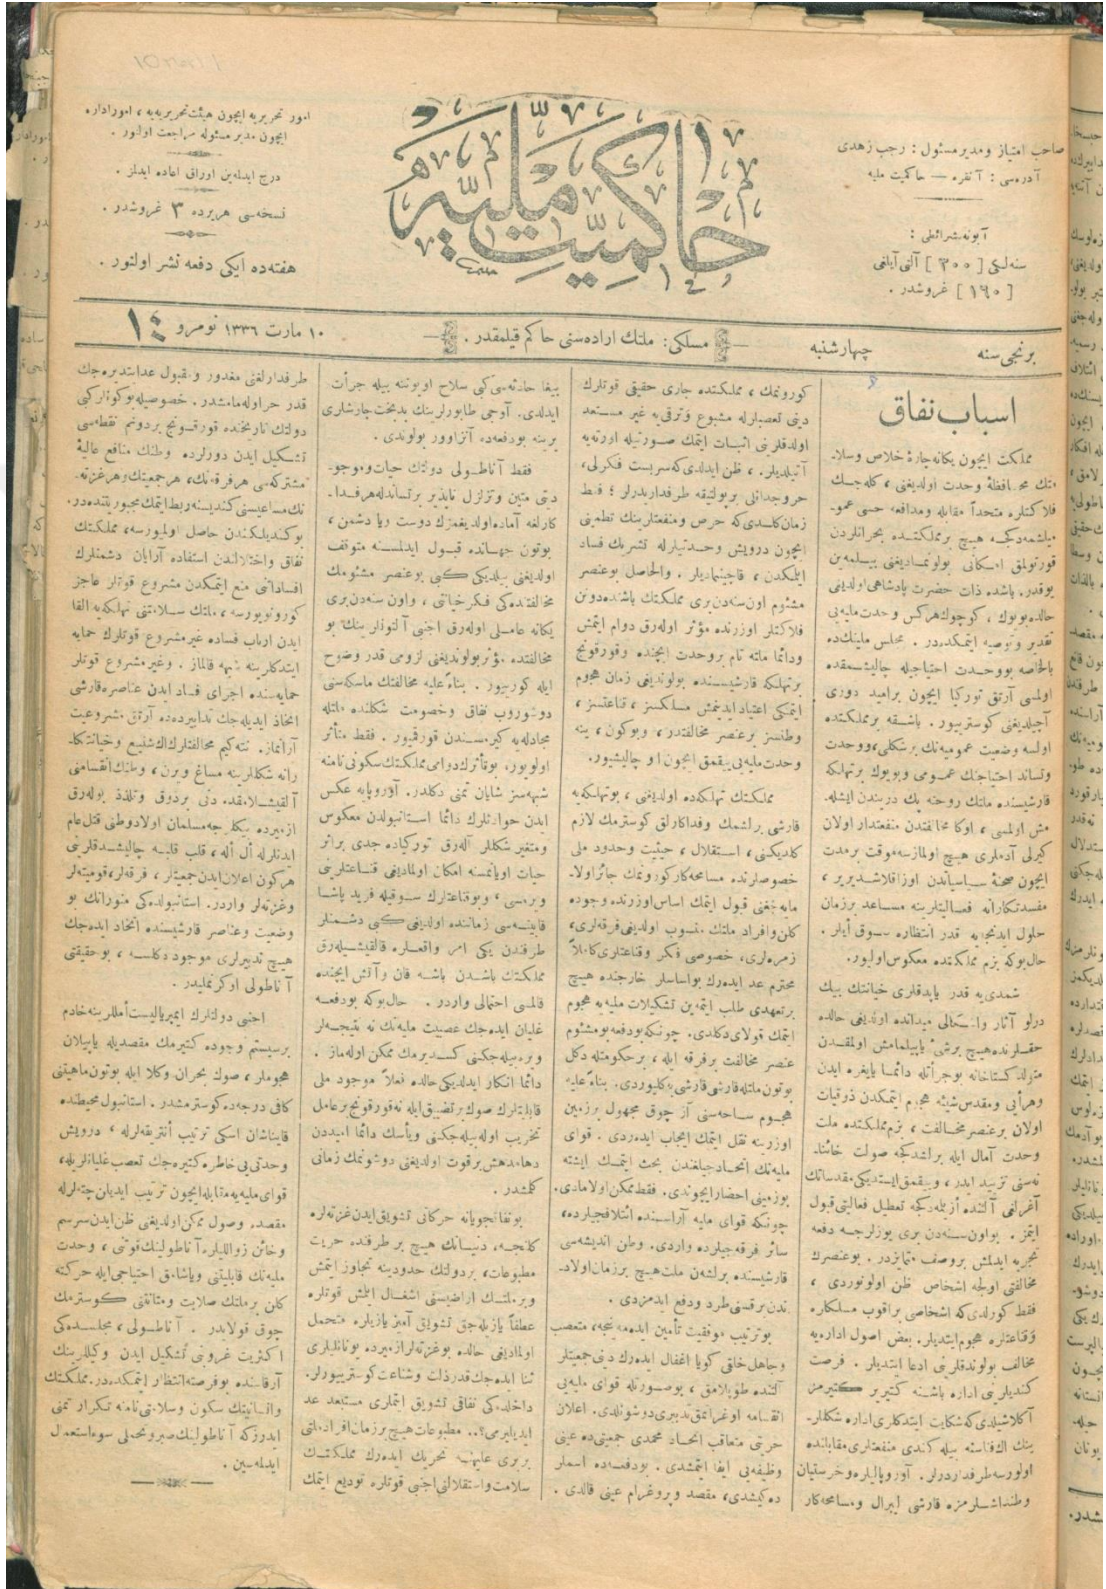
حاکمیت ملیه

اوراق تحریریه ایچون هیئت تحریریه ، اموراداره ایچون مدیر مسئوله مراجعت اولنور .

درج ایدلمه ین اوراق اعاده ایدلمز .

نسخه‌سی هر یرده ۳ غروشدر .

هفته‌ده ایکی دفعه نشر اولنور .

صاحب امتیاز ومدیر مسئول : رجب زهدی
آدرسی : آنقره — حاکمیت ملیه

آبونه شرائطی :
سنه‌لیکی [ ۳۰۰ ] آلتی آیلغی [ ۱۶۰ ] غروشدر .

برنجی سنه | چهارشنبه | مسلکی : ملتک اراده‌سنی حاکم قیلمقدر . | ۱۰ مارت ۱۳۳۶ نومرو ۱۴

اسباب نفاق

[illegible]